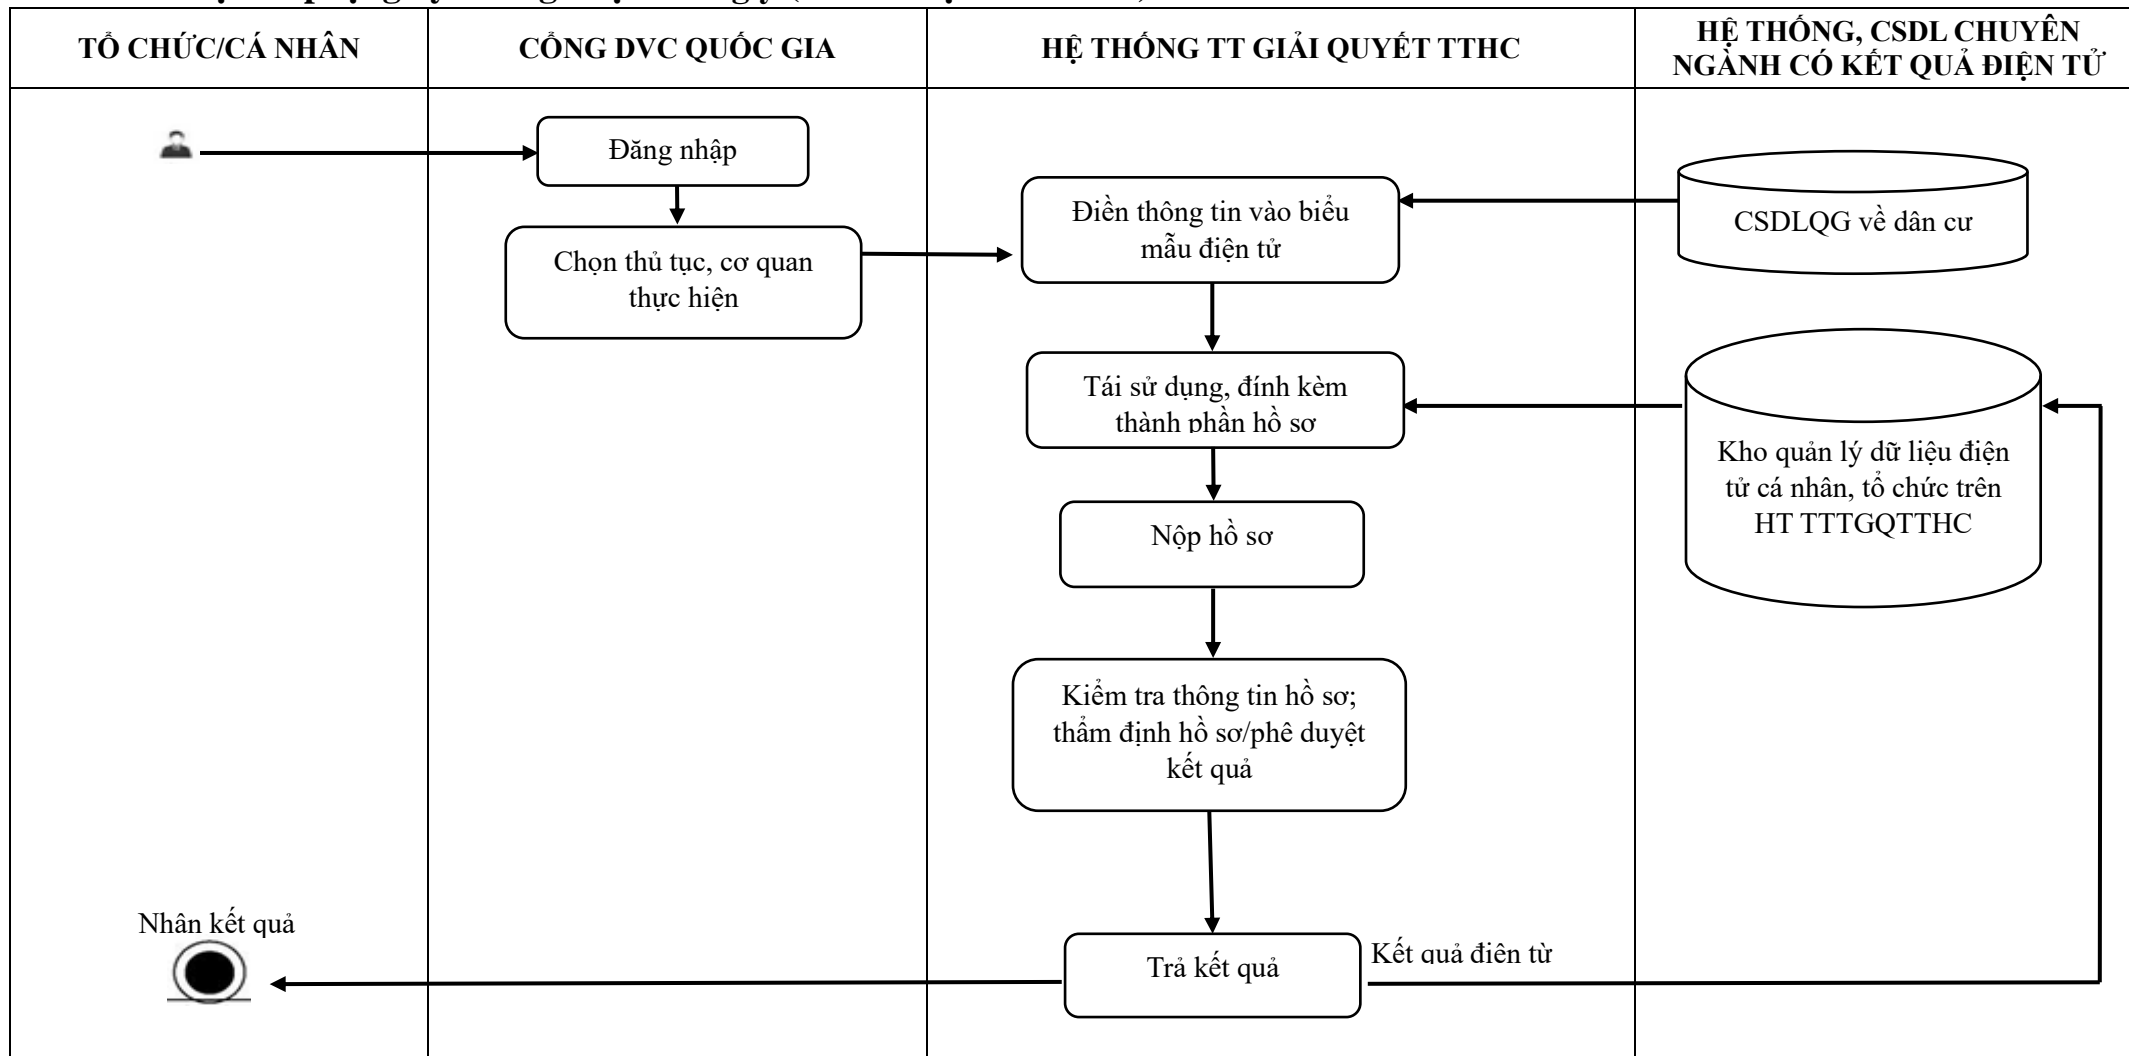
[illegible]

TỔ CHỨC/CÁ NHÂN

CỔNG DVC QUỐC GIA

HỆ THỐNG TT GIẢI QUYẾT TTHC

HỆ THỐNG, CSDL CHUYÊN NGÀNH CÓ KẾT QUẢ ĐIỆN TỬ

Đăng nhập

Chọn thủ tục, cơ quan thực hiện

Điền thông tin vào biểu mẫu điện tử

CSDLQG về dân cư

Tái sử dụng, đính kèm thành phần hồ sơ

Kho quản lý dữ liệu điện tử cá nhân, tổ chức trên HT TTTGQTTHC

Nộp hồ sơ

Kiểm tra thông tin hồ sơ; thẩm định hồ sơ/phê duyệt kết quả

Nhân kết quả

Trả kết quả

Kết quả điên từ